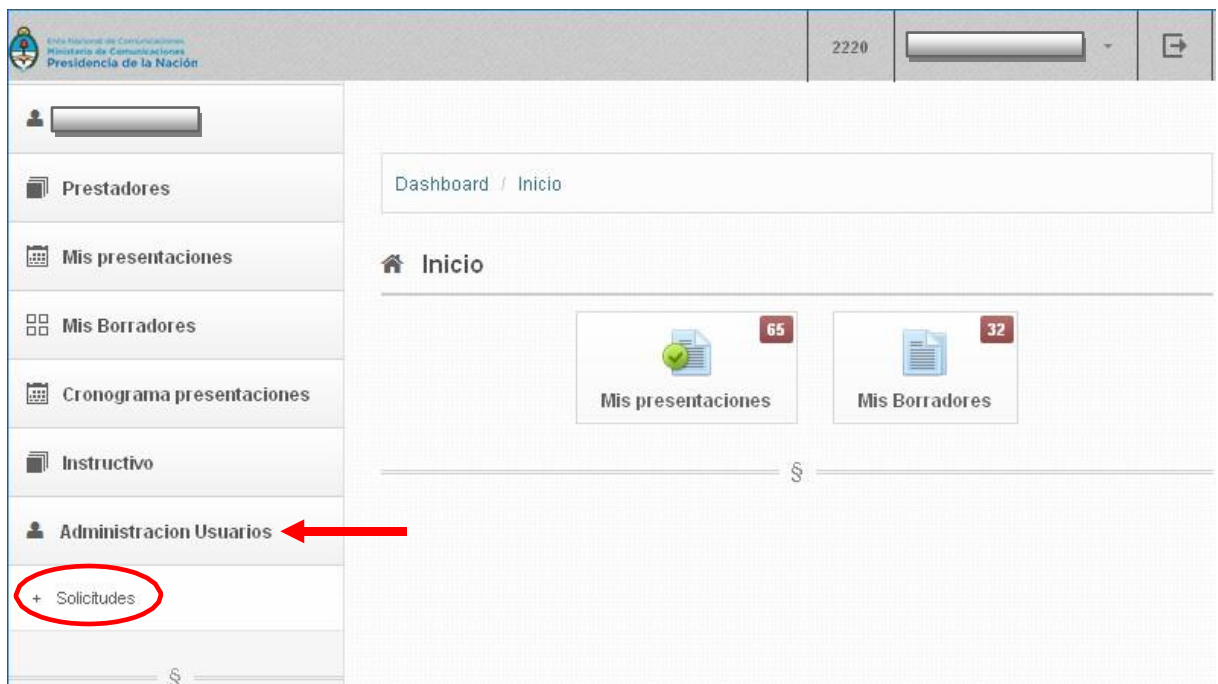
Ente Nacional de Comunicaciones
Ministerio de Comunicaciones
Presidencia de la Nación

2220

Prestadores
Mis presentaciones
Mis Borradores
Cronograma presentaciones
Instructivo
Administracion Usuarios
+ Solicitudes
§

Dashboard / Inicio

Inicio

65
Mis presentaciones

32
Mis Borradores

§